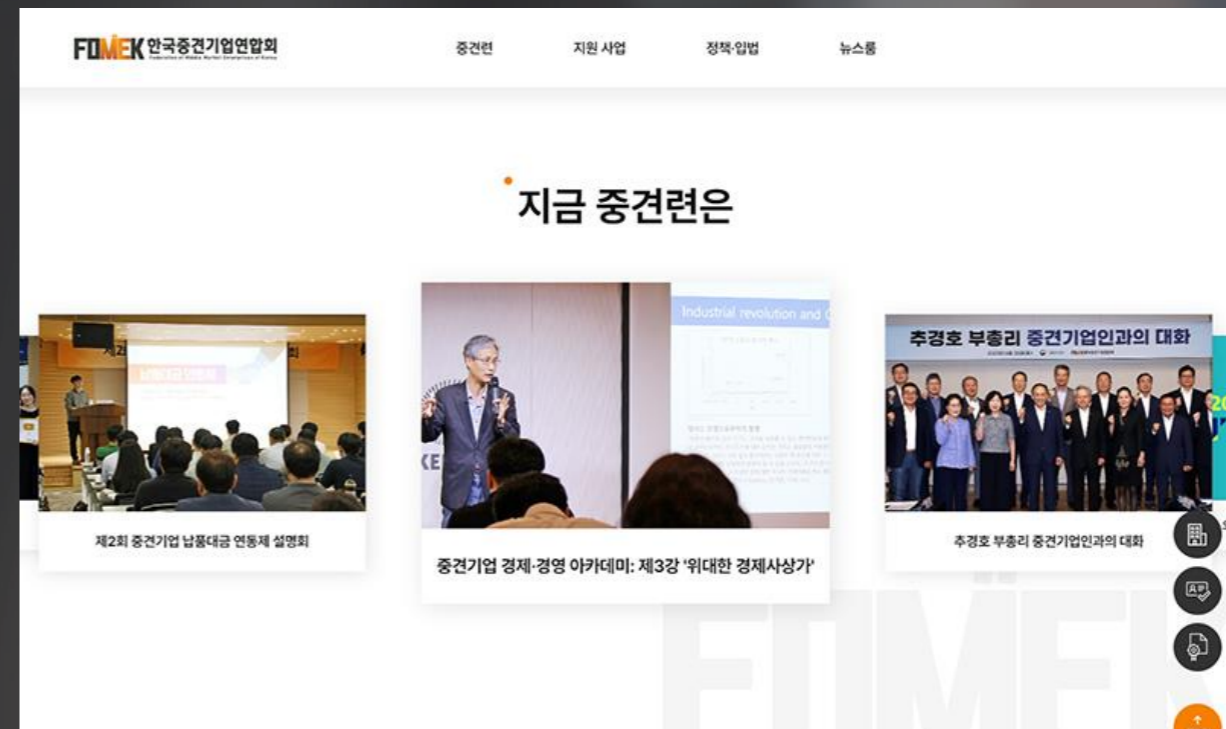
FOMEK 한국중견기업연합회
Federation of Middle Market Enterprises of Korea

중견련 지원 사업 정책·입법 뉴스룸

지금 중견련은

납품대금 연동제

제2회 중견기업 납품대금 연동제 설명회

Industrial revolution and

중견기업 경제·경영 아카데미: 제3강 '위대한 경제사상가'

추경호 부총리 중견기업인과의 대화

추경호 부총리 중견기업인과의 대화

FOMEK